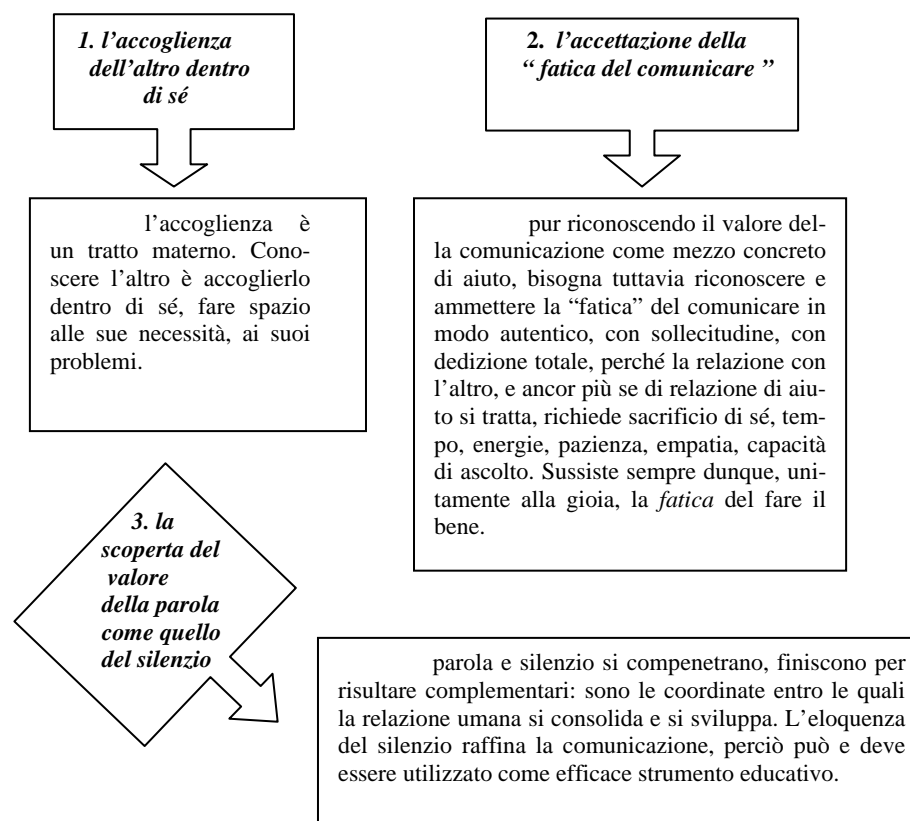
1. l'accoglienza dell'altro dentro di sé

2. l'accettazione della " fatica del comunicare "

l'accoglienza è un tratto materno. Conoscere l'altro è accoglierlo dentro di sé, fare spazio alle sue necessità, ai suoi problemi.

pur riconoscendo il valore della comunicazione come mezzo concreto di aiuto, bisogna tuttavia riconoscere e ammettere la "fatica" del comunicare in modo autentico, con sollecitudine, con dedizione totale, perché la relazione con l'altro, e ancor più se di relazione di aiuto si tratta, richiede sacrificio di sé, tempo, energie, pazienza, empatia, capacità di ascolto. Sussiste sempre dunque, unitamente alla gioia, la *fatica* del fare il bene.

3. la scoperta del valore della parola come quello del silenzio

parola e silenzio si compenetrano, finiscono per risultare complementari: sono le coordinate entro le quali la relazione umana si consolida e si sviluppa. L'eloquenza del silenzio raffina la comunicazione, perciò può e deve essere utilizzato come efficace strumento educativo.